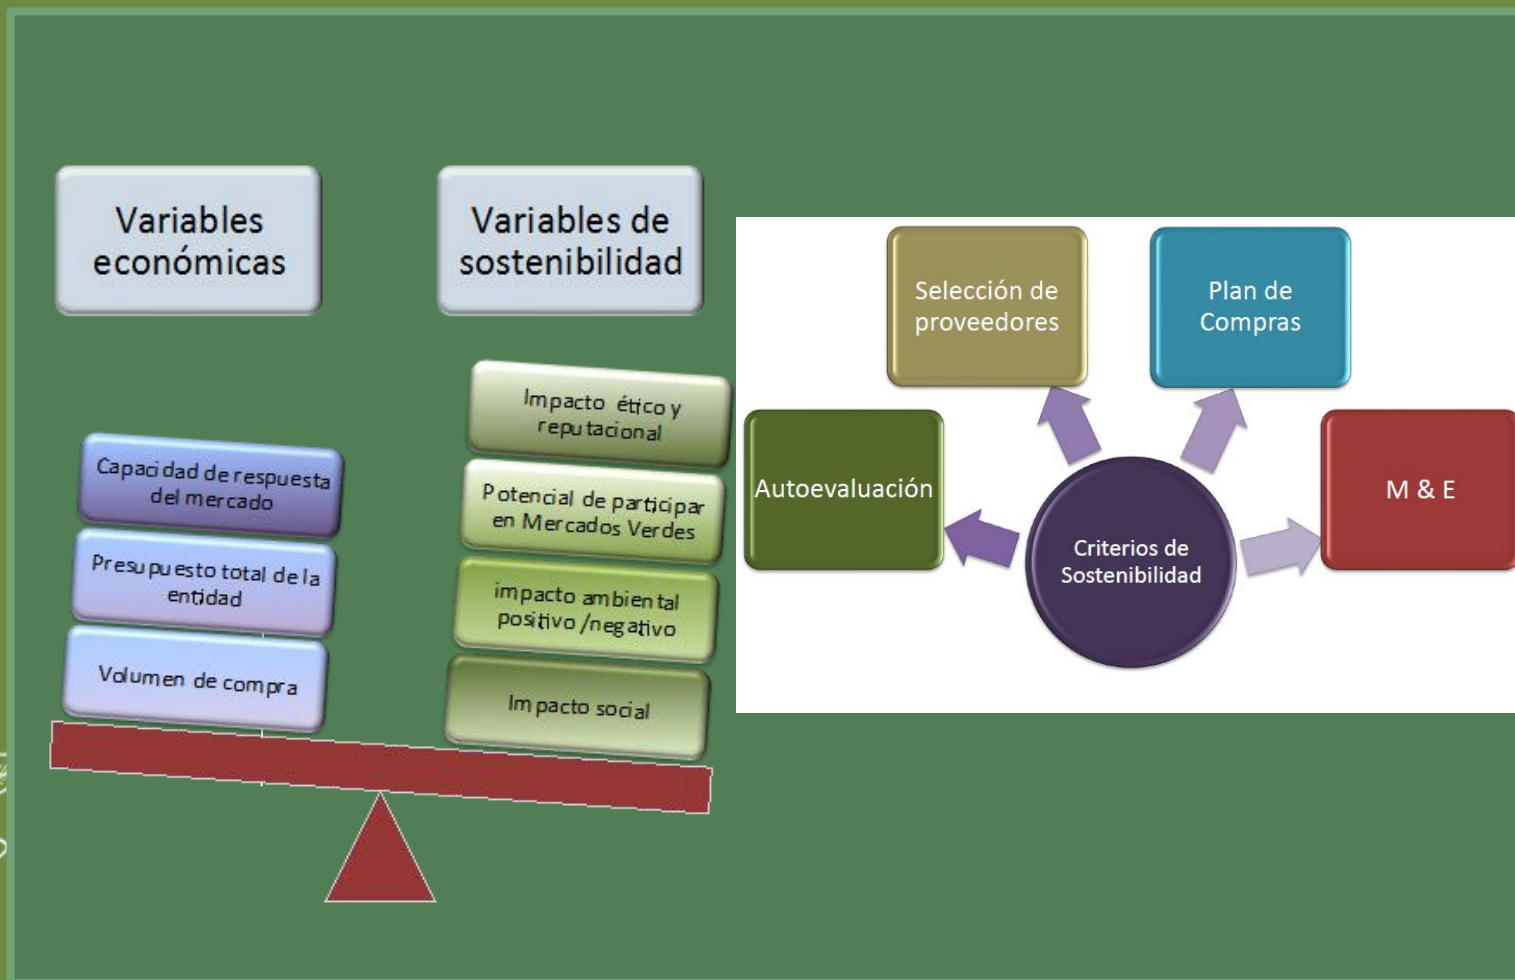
Variables económicas

Variables de sostenibilidad

Capacidad de respuesta del mercado

Presupuesto total de la entidad

Volumen de compra

Impacto ético y reputacional

Potencial de participar en Mercados Verdes

impacto ambiental positivo /negativo

Impacto social

Selección de proveedores

Plan de Compras

Autoevaluación

Criterios de Sostenibilidad

M & E